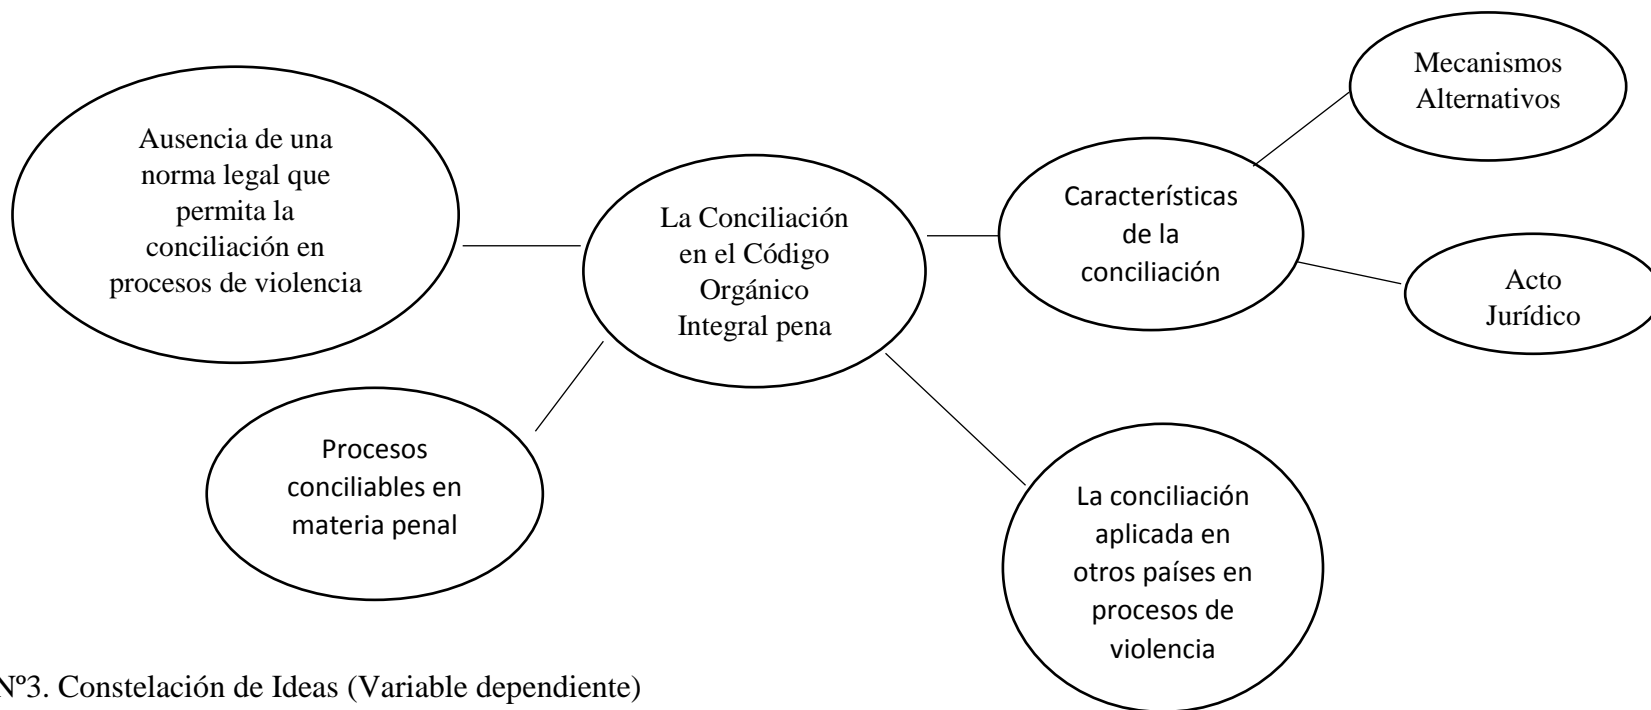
Mecanismos Alternativos

Ausencia de una norma legal que permita la conciliación en procesos de violencia

La Conciliación en el Código Orgánico Integral pena

Características de la conciliación

Acto Jurídico

Procesos conciliables en materia penal

La conciliación aplicada en otros países en procesos de violencia

Nº3. Constelación de Ideas (Variable dependiente)